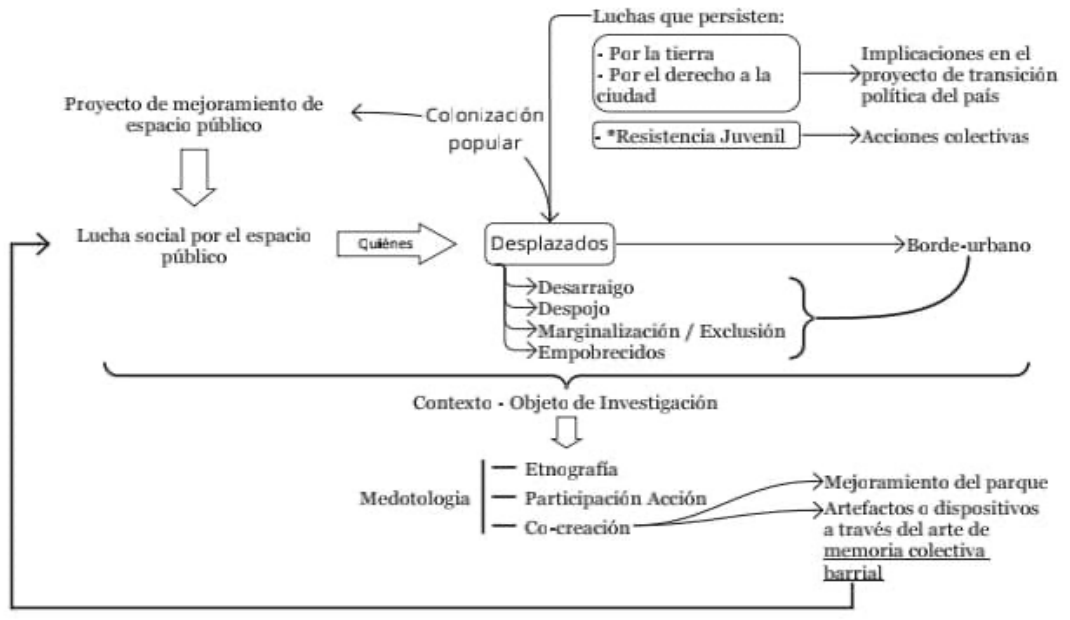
Luchas que persisten:

- Por la tierra
- Por el derecho a la ciudad

Implicaciones en el proyecto de transición política del país

- *Resistencia Juvenil

Acciones colectivas

Proyecto de mejoramiento de espacio público

Colonización popular

Lucha social por el espacio público

Quiénes

Desplazados

Borde-urbano

Desarraigo
Despojo
Marginalización / Exclusión
Empobrecidos

Contexto - Objeto de Investigación

Medotologia

Etnografía
Participación Acción
Co-creación

Mejoramiento del parque

Artefactos o dispositivos a través del arte de memoria colectiva barrial